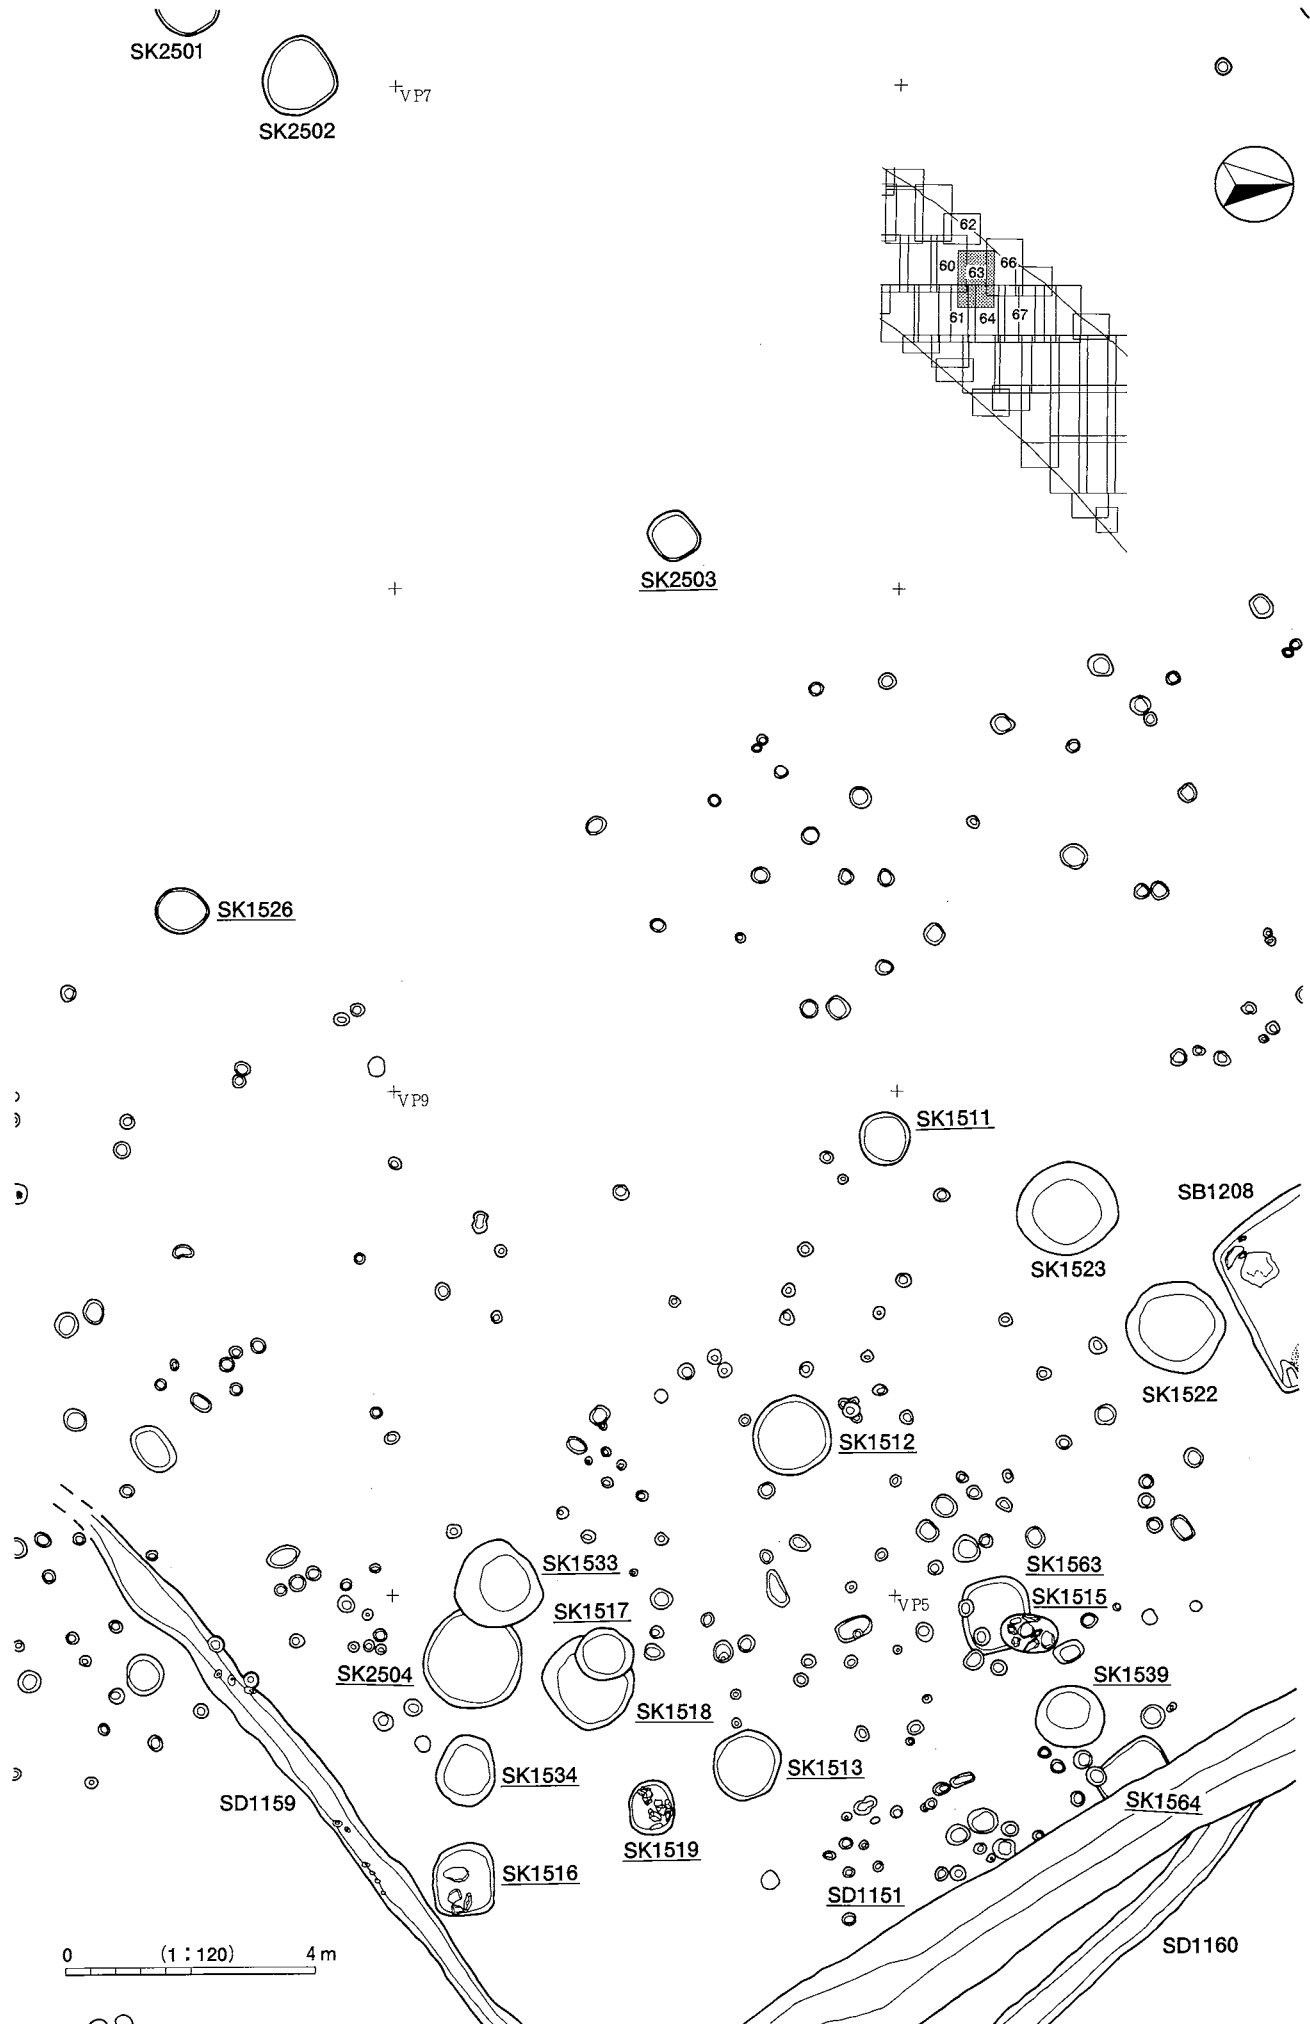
SK2501

SK2502

VP7

62
60
63
66
61
64
67

SK2503

SK1526

VP9

SK1511

SB1208

SK1523

SK1522

SK1512

SK1563

SK1533

SK1515

SK1517

VP5

SK2504

SK1539

SK1518

SK1513

SK1534

SK1564

SD1159

SK1519

SK1516

SD1151

0 (1 : 120) 4 m

SD1160